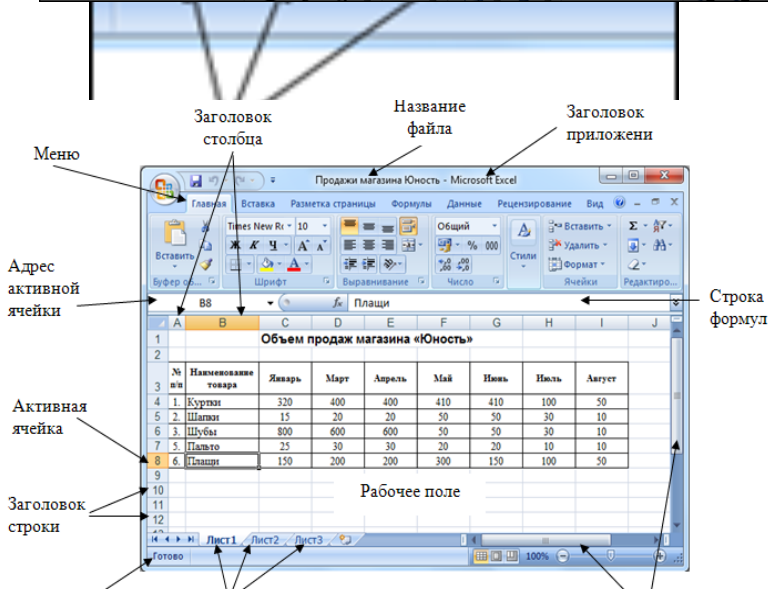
Заголовок столбца

Название файла

Заголовок приложени

Меню

Продажи магазина Юность - Microsoft Excel

Главная | Вставка | Разметка страницы | Формулы | Данные | Рецензирование | Вид

Вставить

Буфер об...

Times New Ro | 10

Ж К Ч А А

Шрифт

Выравнивание

Общий

% 000

Число

Стили

Вставить

Удалить

Формат

Ячейки

Редактиро...

Адрес активной ячейки

B8

$f_x$ Плащи

Строка формул

| | A | B | C | D | E | F | G | H | I | J |
|---|---|---|---|---|---|---|---|---|---|---|
| 1 | | Объем продаж магазина «Юность» | | | | | | | | |
| 2 | | | | | | | | | | |
| 3 | № п/п | Наименование товара | Январь | Март | Апрель | Май | Июнь | Июль | Август | |
| 4 | 1. | Куртки | 320 | 400 | 400 | 410 | 410 | 100 | 50 | |
| 5 | 2. | Шапки | 15 | 20 | 20 | 50 | 50 | 30 | 10 | |
| 6 | 3. | Шубы | 800 | 600 | 600 | 50 | 50 | 30 | 10 | |
| 7 | 5. | Пальто | 25 | 30 | 30 | 20 | 20 | 10 | 10 | |
| 8 | 6. | Плащи | 150 | 200 | 200 | 300 | 150 | 100 | 50 | |
| 9 | | | | | | | | | | |
| 10 | | | | | | | | | | |
| 11 | | | | | | | | | | |
| 12 | | | | | | | | | | |

Активная ячейка

Рабочее поле

Заголовок строки

Лист1 | Лист2 | Лист3

Готово

100%